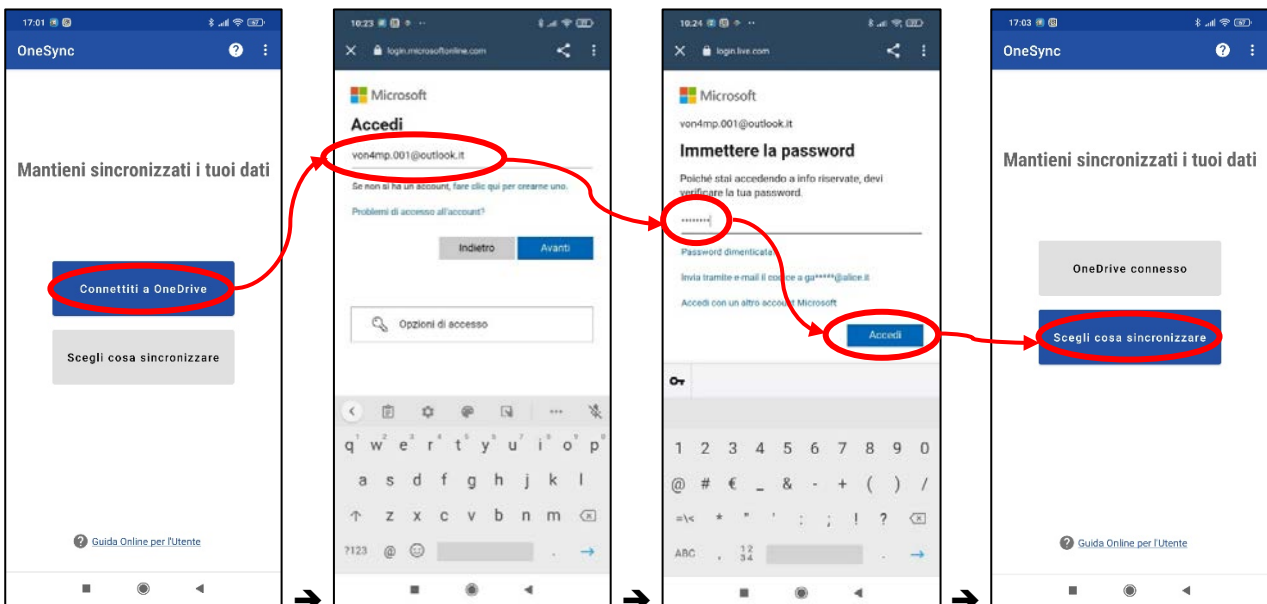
17:01

OneSync

Mantieni sincronizzati i tuoi dati

Connettiti a OneDrive

Scegli cosa sincronizzare

Guida Online per l'Utente

10:23

login.microsoftonline.com

Microsoft

Accedi

von4mp.001@outlook.it

Se non si ha un account, fare clic qui per crearne uno.

Problemi di accesso all'account?

Indietro

Avanti

Opzioni di accesso

q w e r t y u i o p
a s d f g h j k l
z x c v b n m
?123 @ .

10:24

login.live.com

Microsoft

von4mp.001@outlook.it

Immettere la password

Poiché stai accedendo a info riservate, devi verificare la tua password.

••••••••

Password dimenticata

Invia tramite e-mail il codice a ga*****@alice.it

Accedi con un altro account Microsoft

Accedi

1 2 3 4 5 6 7 8 9 0
@ # € _ & - + ( ) /
=\< * " ' : ; ! ?
ABC , $\frac{12}{34}$ .

17:03

OneSync

Mantieni sincronizzati i tuoi dati

OneDrive connesso

Scegli cosa sincronizzare

Guida Online per l'Utente